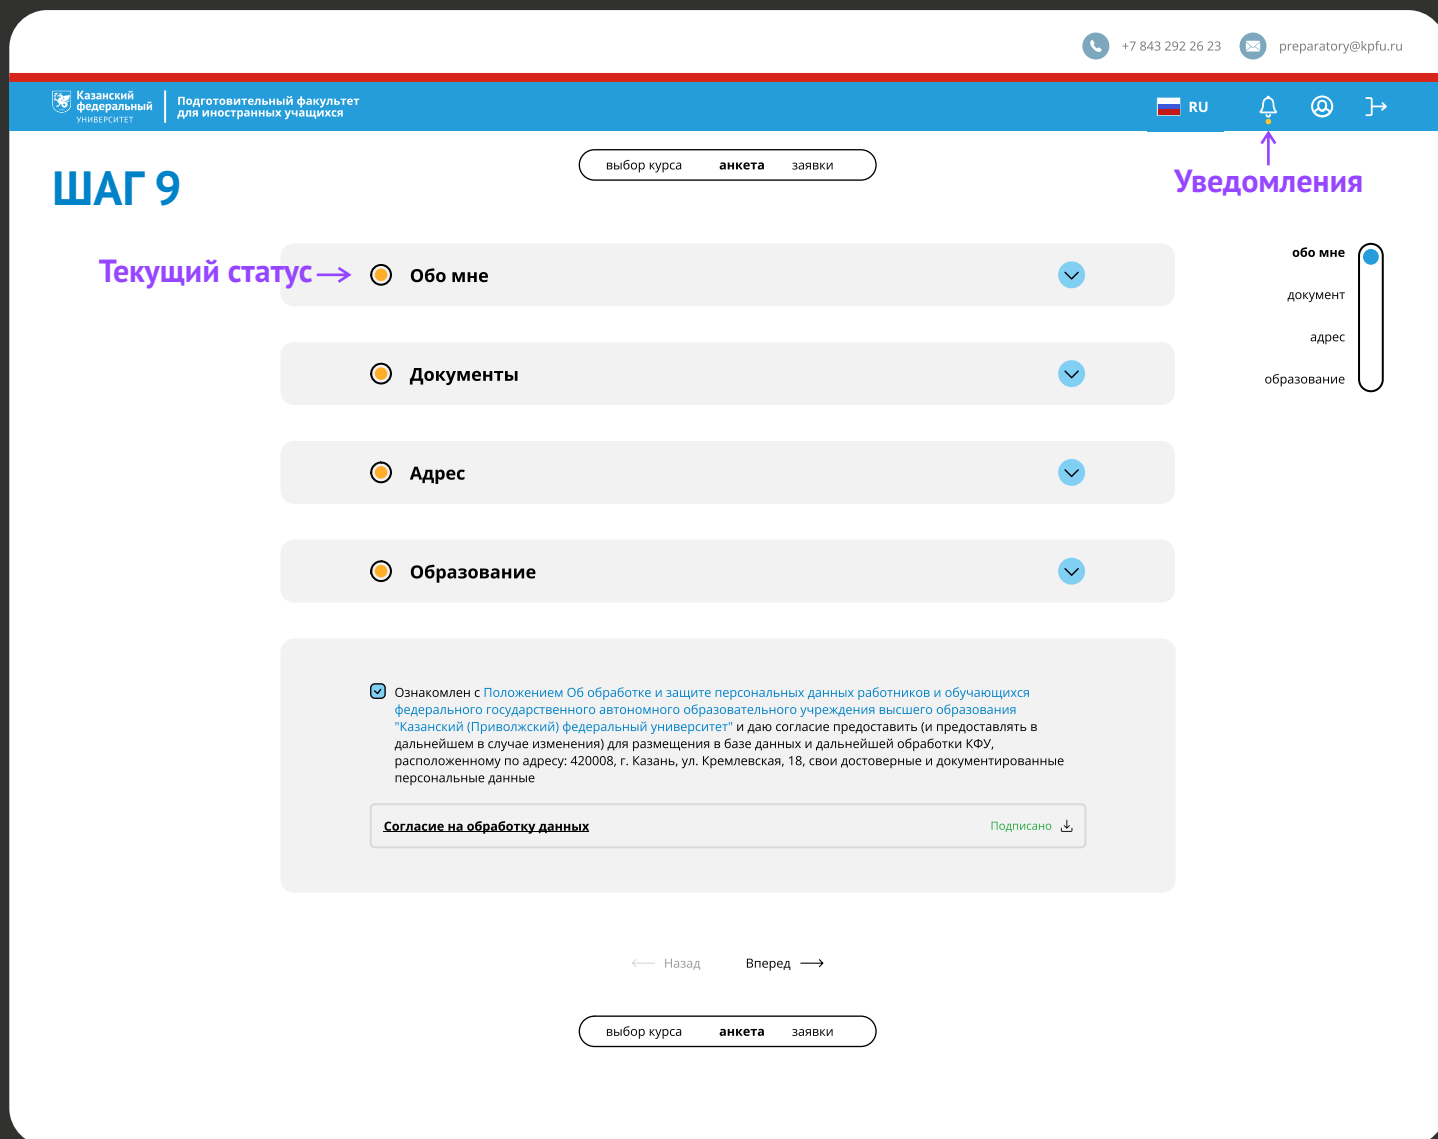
+7 843 292 26 23 preparatory@kpfu.ru

Казанский федеральный университет | Подготовительный факультет для иностранных учащихся

RU

ШАГ 9

выбор курса анкета заявки

Уведомления

Текущий статус

Обо мне

Документы

Адрес

Образование

обо мне
документ
адрес
образование

Ознакомлен с Положением Об обработке и защите персональных данных работников и обучающихся федерального государственного автономного образовательного учреждения высшего образования "Казанский (Приволжский) федеральный университет" и даю согласие предоставить (и предоставлять в дальнейшем в случае изменения) для размещения в базе данных и дальнейшей обработки КФУ, расположенному по адресу: 420008, г. Казань, ул. Кремлевская, 18, свои достоверные и документированные персональные данные

Согласие на обработку данных Подписано

Назад Вперед

выбор курса анкета заявки